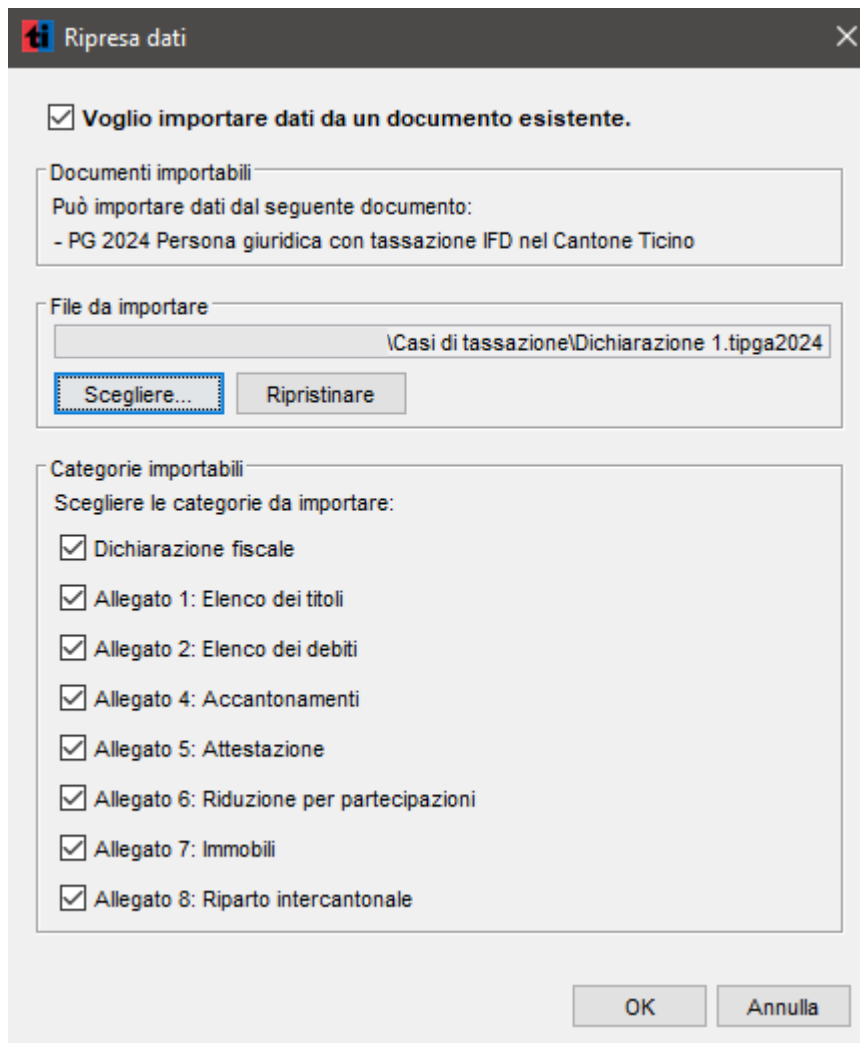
ti Ripresa dati

Voglio importare dati da un documento esistente.

Documenti importabili
Può importare dati dal seguente documento:
- PG 2024 Persona giuridica con tassazione IFD nel Cantone Ticino

File da importare
\Casi di tassazione\Dichiarazione 1.tipga2024
Scegliere... Ripristinare

Categorie importabili
Scegliere le categorie da importare:
Dichiarazione fiscale
Allegato 1: Elenco dei titoli
Allegato 2: Elenco dei debiti
Allegato 4: Accantonamenti
Allegato 5: Attestazione
Allegato 6: Riduzione per partecipazioni
Allegato 7: Immobili
Allegato 8: Riparto intercantonale

OK Annulla